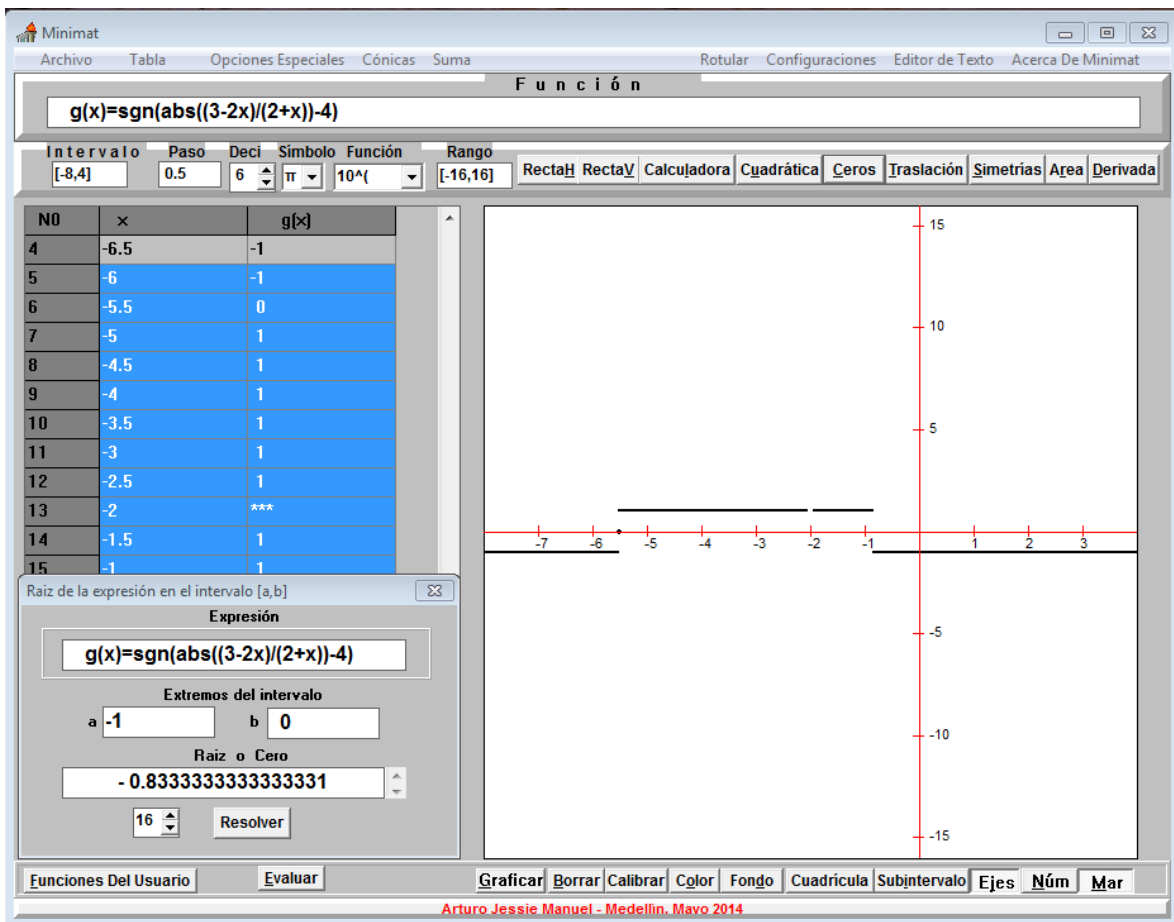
Minimat

Archivo Tabla Opciones Especiales Cónicas Suma Rotular Configuraciones Editor de Texto Acerca De Minimat

Función

g(x)=sgn(abs((3-2x)/(2+x))-4)

Intervalo [-8,4] Paso 0.5 Deci 6 Simbolo π Función 10^( Rango [-16,16]

RectaH RectaV Calculadora Cuadrática Ceros Traslación Simetrías Area Derivada

| N0 | x | g(x) |
|---|---|---|
| 4 | -6.5 | -1 |
| 5 | -6 | -1 |
| 6 | -5.5 | 0 |
| 7 | -5 | 1 |
| 8 | -4.5 | 1 |
| 9 | -4 | 1 |
| 10 | -3.5 | 1 |
| 11 | -3 | 1 |
| 12 | -2.5 | 1 |
| 13 | -2 | *** |
| 14 | -1.5 | 1 |
| 15 | -1 | 1 |

Raiz de la expresión en el intervalo [a,b]

Expresión

g(x)=sgn(abs((3-2x)/(2+x))-4)

Extremos del intervalo

a -1 b 0

Raiz o Cero

- 0.8333333333333331

16 Resolver

15 10 5 -7 -6 -5 -4 -3 -2 -1 1 2 3 -5 -10 -15

Funciones Del Usuario Evaluar

Graficar Borrar Calibrar Color Fondo Cuadrícula Subintervalo Ejes Núm Mar

Arturo Jessie Manuel - Medellín, Mayo 2014